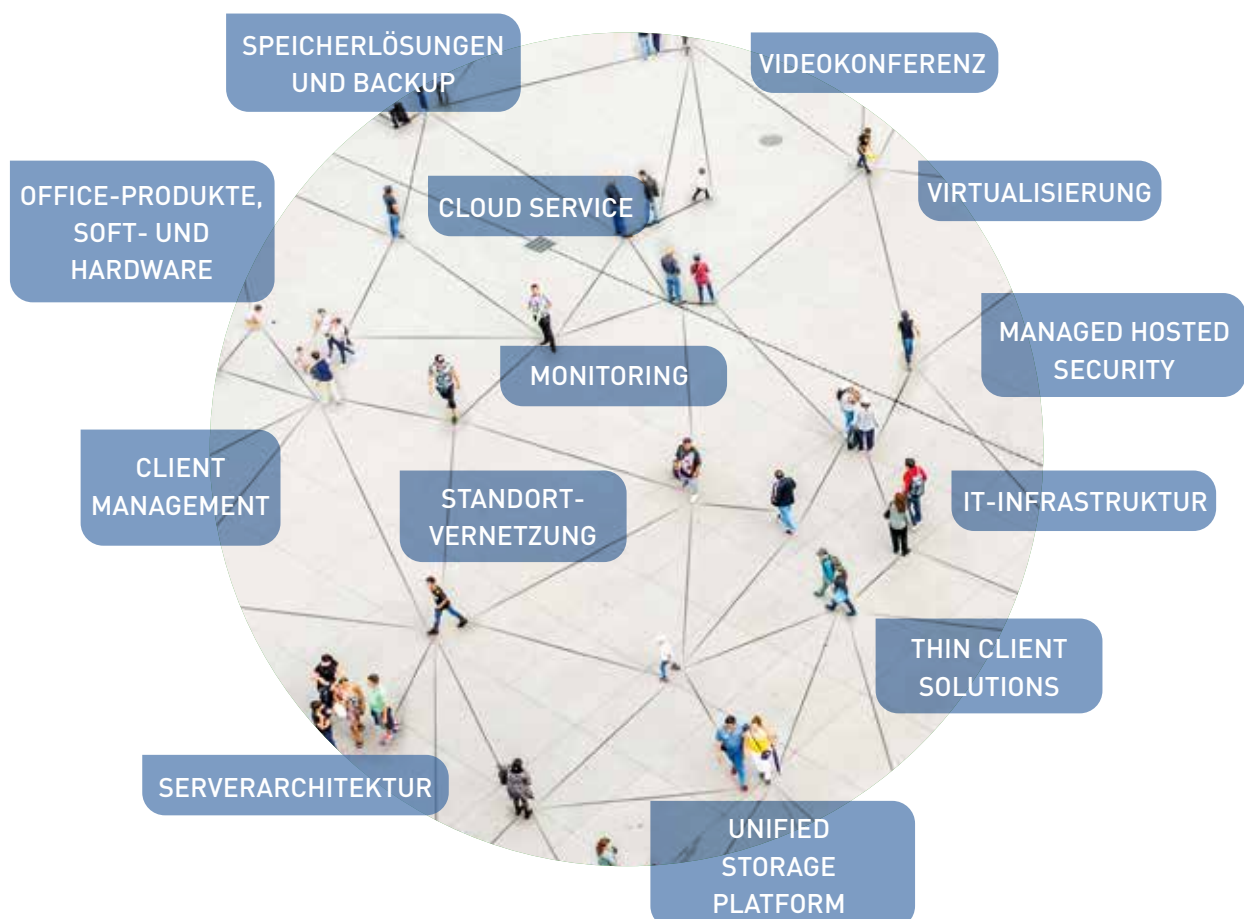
SPEICHERLÖSUNGEN UND BACKUP

VIDEOKONFERENZ

OFFICE-PRODUKTE, SOFT- UND HARDWARE

CLOUD SERVICE

VIRTUALISIERUNG

MANAGED HOSTED SECURITY

MONITORING

CLIENT MANAGEMENT

STANDORT-VERNETZUNG

IT-INFRASTRUKTUR

THIN CLIENT SOLUTIONS

SERVERARCHITEKTUR

UNIFIED STORAGE PLATFORM